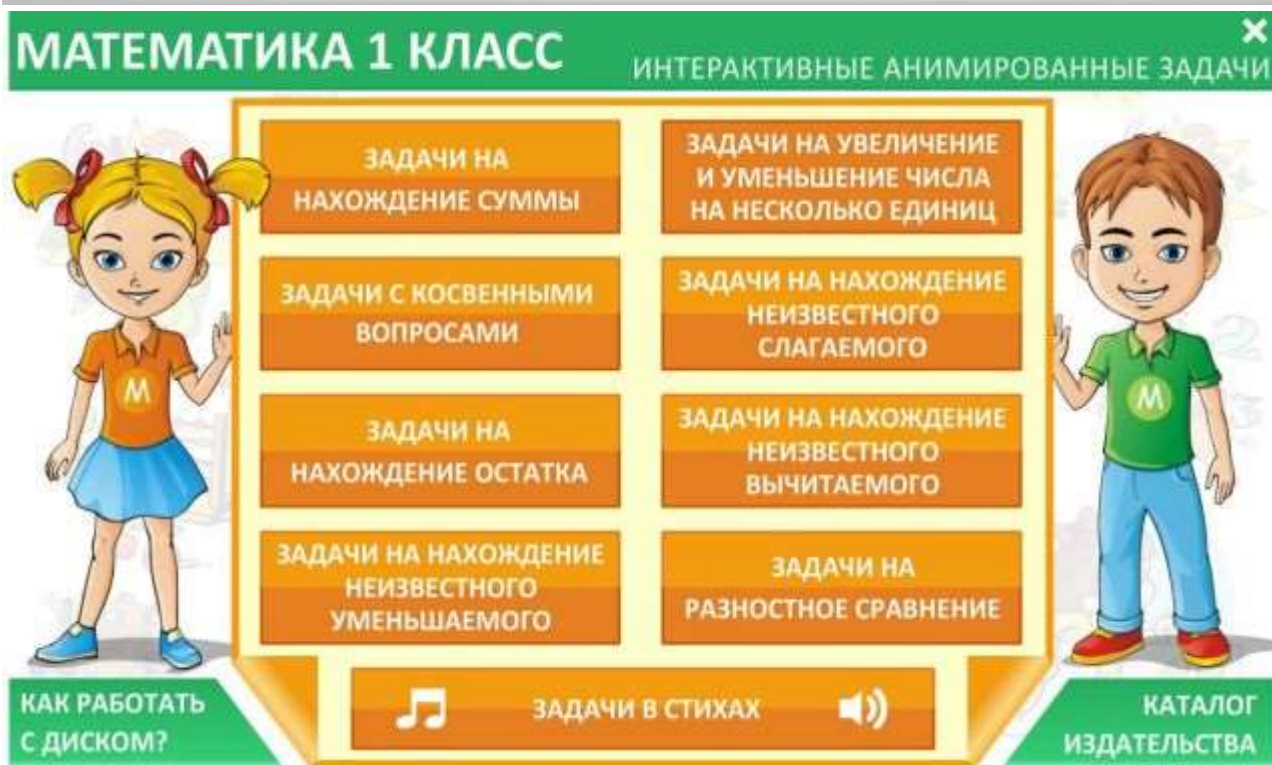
МАТЕМАТИКА 1 КЛАСС

×

ИНТЕРАКТИВНЫЕ АНИМИРОВАННЫЕ ЗАДАЧИ

ЗАДАЧИ НА НАХОЖДЕНИЕ СУММЫ

ЗАДАЧИ НА УВЕЛИЧЕНИЕ И УМЕНЬШЕНИЕ ЧИСЛА НА НЕСКОЛЬКО ЕДИНИЦ

ЗАДАЧИ С КОСВЕННЫМИ ВОПРОСАМИ

ЗАДАЧИ НА НАХОЖДЕНИЕ НЕИЗВЕСТНОГО СЛАГАЕМОГО

ЗАДАЧИ НА НАХОЖДЕНИЕ ОСТАТКА

ЗАДАЧИ НА НАХОЖДЕНИЕ НЕИЗВЕСТНОГО ВЫЧИТАЕМОГО

ЗАДАЧИ НА НАХОЖДЕНИЕ НЕИЗВЕСТНОГО УМЕНЬШАЕМОГО

ЗАДАЧИ НА РАЗНОСТНОЕ СРАВНЕНИЕ

M

M

КАК РАБОТАТЬ С ДИСКОМ?

ЗАДАЧИ В СТИХАХ

КАТАЛОГ ИЗДАТЕЛЬСТВА